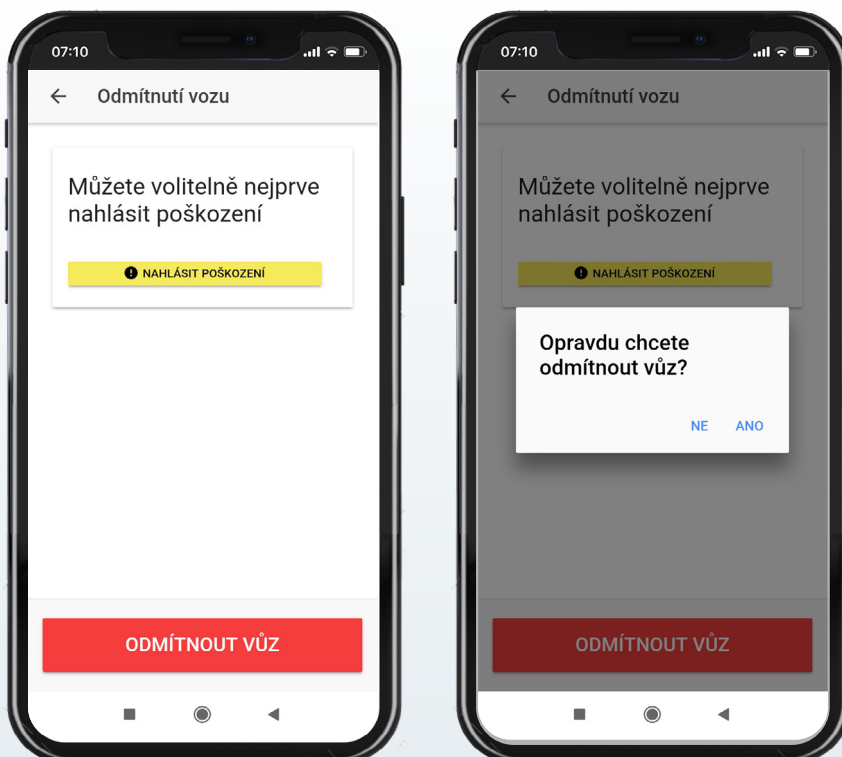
07:10

Odmítnutí vozu

Můžete volitelně nejprve nahlásit poškození

NAHLÁSIT POŠKOZENÍ

ODMÍTNOUT VŮZ

07:10

Odmítnutí vozu

Můžete volitelně nejprve nahlásit poškození

NAHLÁSIT POŠKOZENÍ

Opravdu chcete odmítnout vůz?

NE ANO

ODMÍTNOUT VŮZ